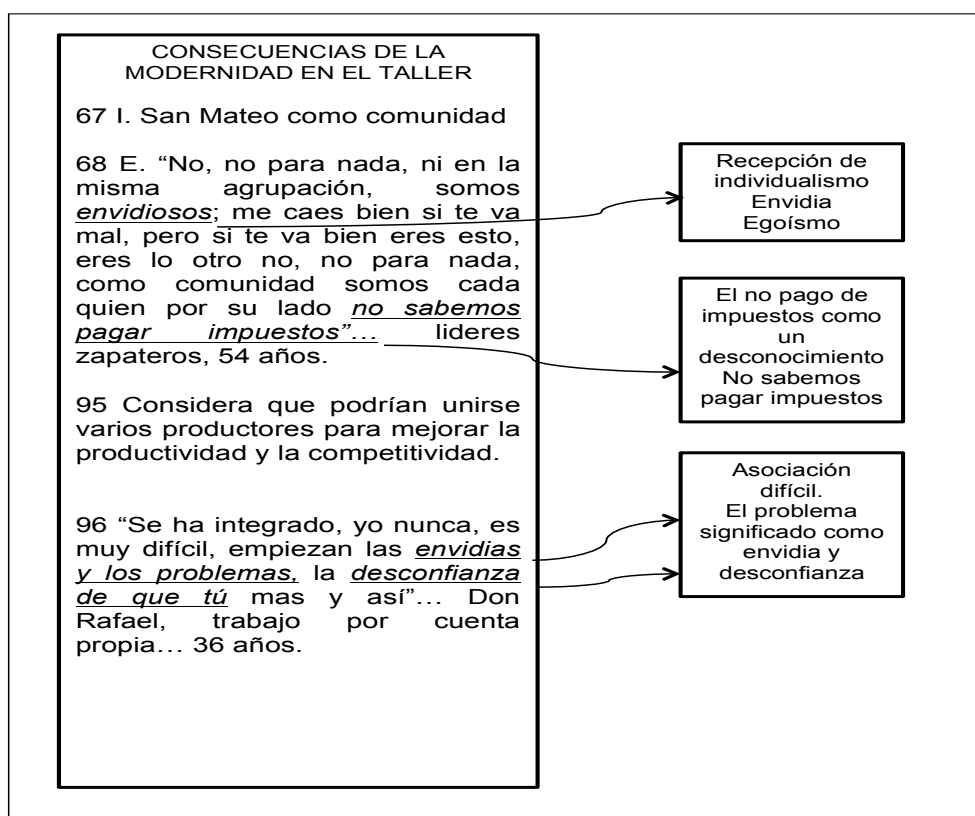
CONSECUENCIAS DE LA MODERNIDAD EN EL TALLER

67 I. San Mateo como comunidad

68 E. “No, no para nada, ni en la misma agrupación, somos *envidiosos*; me caes bien si te va mal, pero si te va bien eres esto, eres lo otro no, no para nada, como comunidad somos cada quien por su lado *no sabemos pagar impuestos”…* lideres zapateros, 54 años.

95 Considera que podrían unirse varios productores para mejorar la productividad y la competitividad.

96 “Se ha integrado, yo nunca, es muy difícil, empiezan las *envidias y los problemas,* la *desconfianza de que tú* mas y así”… Don Rafael, trabajo por cuenta propia… 36 años.

Recepción de individualismo
Envidia
Egoísmo

El no pago de impuestos como un desconocimiento
No sabemos pagar impuestos

Asociación difícil.
El problema significado como envidia y desconfianza